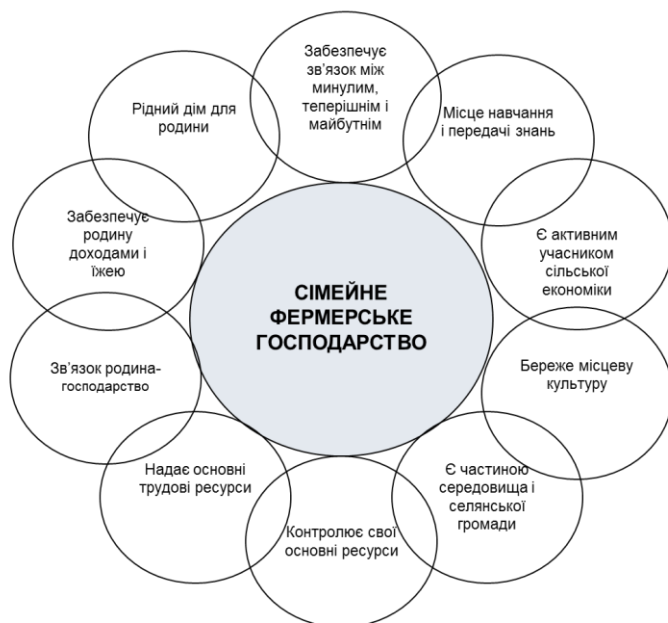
СІМЕЙНЕ ФЕРМЕРСЬКЕ ГОСПОДАРСТВО

Забезпечує зв'язок між минулим, теперішнім і майбутнім

Місце навчання і передачі знань

Є активним учасником сільської економіки

Береже місцеву культуру

Є частиною середовища і селянської громади

Контролює свої основні ресурси

Надає основні трудові ресурси

Зв'язок родина-господарство

Забезпечує родину доходами і їжею

Рідний дім для родини